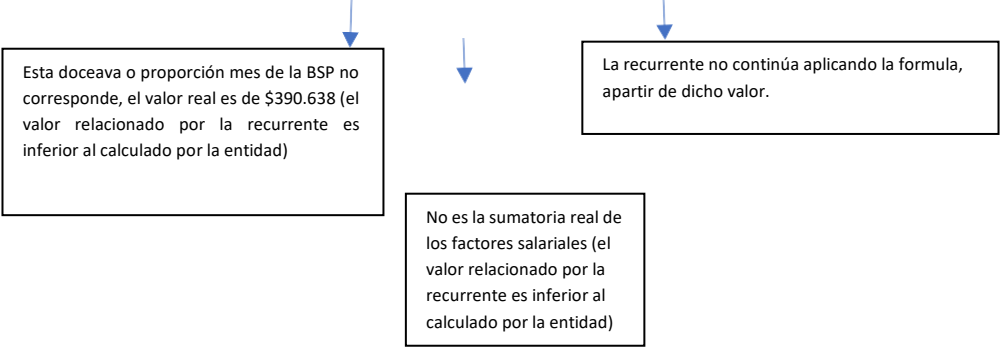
Esta doceava o proporción mes de la BSP no corresponde, el valor real es de \$390.638 (el valor relacionado por la recurrente es inferior al calculado por la entidad)

La recurrente no continúa aplicando la formula, apartir de dicho valor.

No es la sumatoria real de los factores salariales (el valor relacionado por la recurrente es inferior al calculado por la entidad)